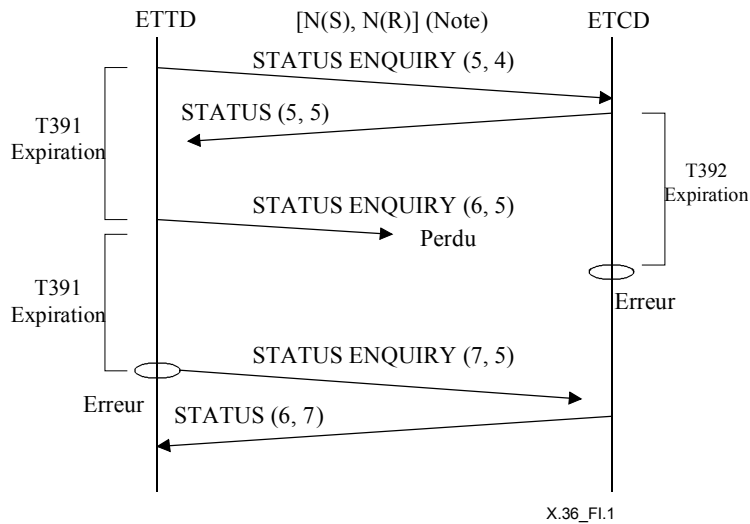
ETTD [N(S), N(R)] (Note) ETCD

STATUS ENQUIRY (5, 4)

T391 Expiration

STATUS (5, 5)

T392 Expiration

STATUS ENQUIRY (6, 5)

Perdu

T391 Expiration

Erreur

STATUS ENQUIRY (7, 5)

Erreur

STATUS (6, 7)

X.36_FI.1